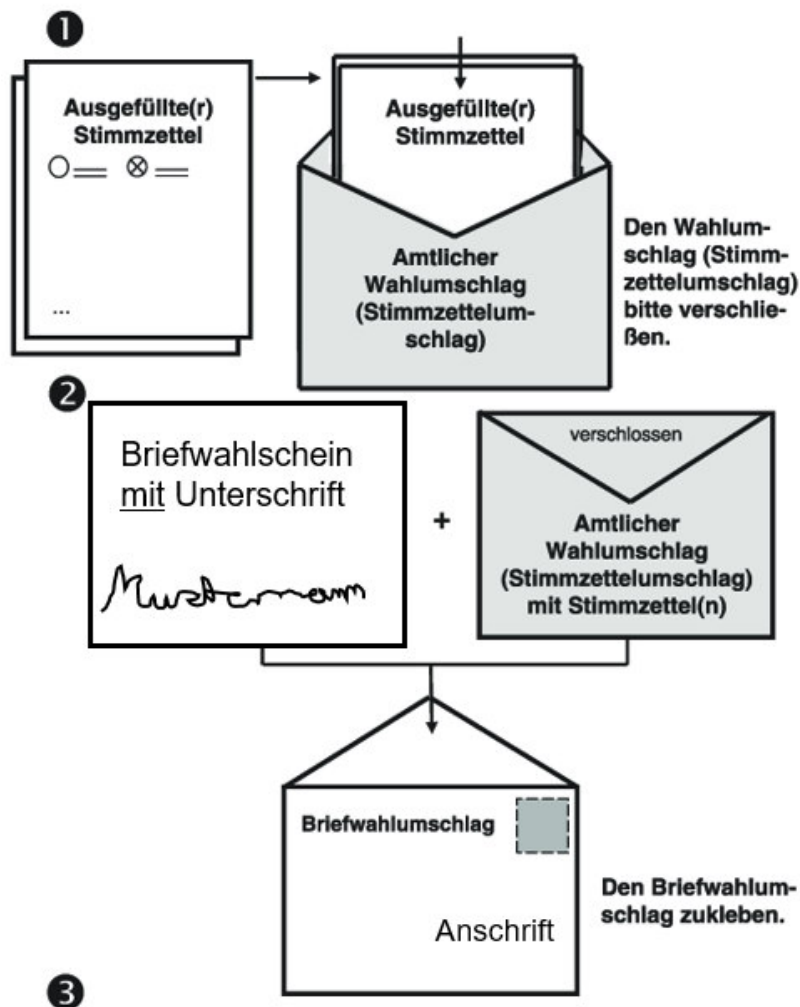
❶

Ausgefüllte(r) Stimmzettel

...

Ausgefüllte(r) Stimmzettel

Amtlicher Wahlumschlag (Stimmzettelumschlag)

Den Wahlumschlag (Stimmzettelumschlag) bitte verschließen.

❷

Briefwahlschein mit Unterschrift

Mustermann

+

verschlossen

Amtlicher Wahlumschlag (Stimmzettelumschlag) mit Stimmzettel(n)

Briefwahlumschlag

Anschrift

Den Briefwahlumschlag zukleben.

❸